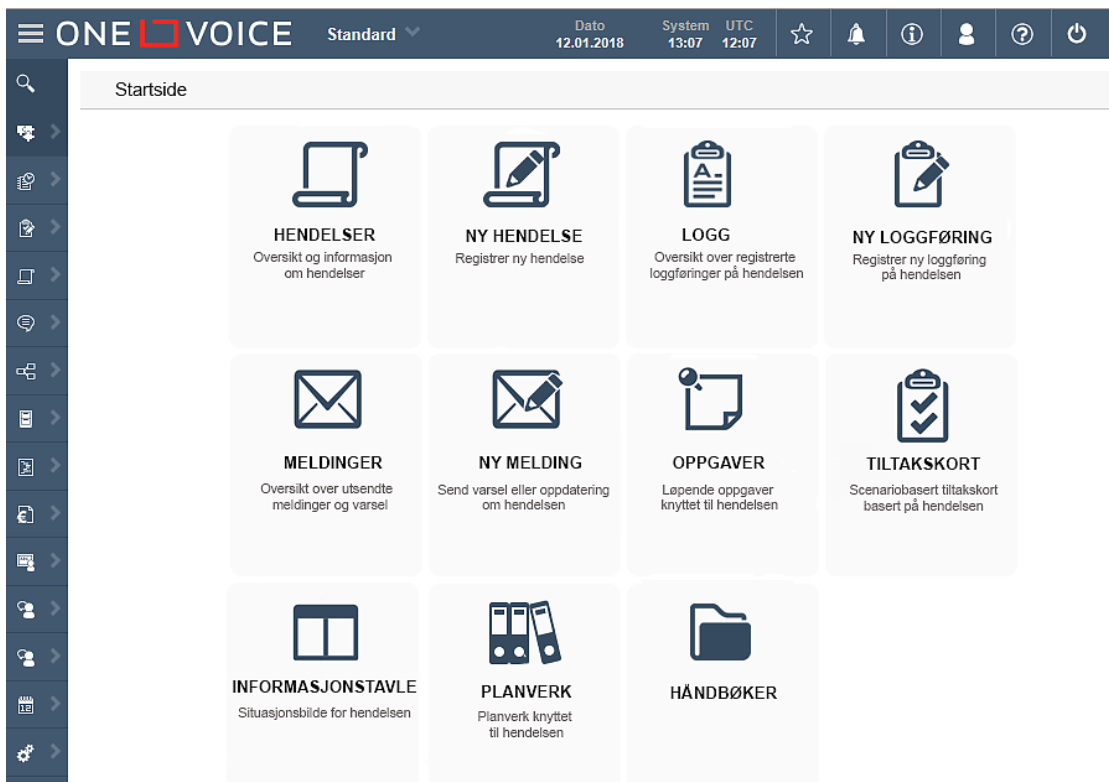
ONE VOICE Standard

Dato 12.01.2018

System 13:07 UTC 12:07

Startside

HENDELSER
Oversikt og informasjon om hendelser

NY HENDELSE
Registrer ny hendelse

LOGG
Oversikt over registrerte loggføringer på hendelsen

NY LOGGFØRING
Registrer ny loggføring på hendelsen

MELDINGER
Oversikt over utsendte meldinger og varsel

NY MELDING
Send varsel eller oppdatering om hendelsen

OPPGAVER
Løpende oppgaver knyttet til hendelsen

TILTAKSKORT
Scenariobasert tiltakskort basert på hendelsen

INFORMASJONSTAVLE
Situasjonsbilde for hendelsen

PLANVERK
Planverk knyttet til hendelsen

HÅNDBØKER